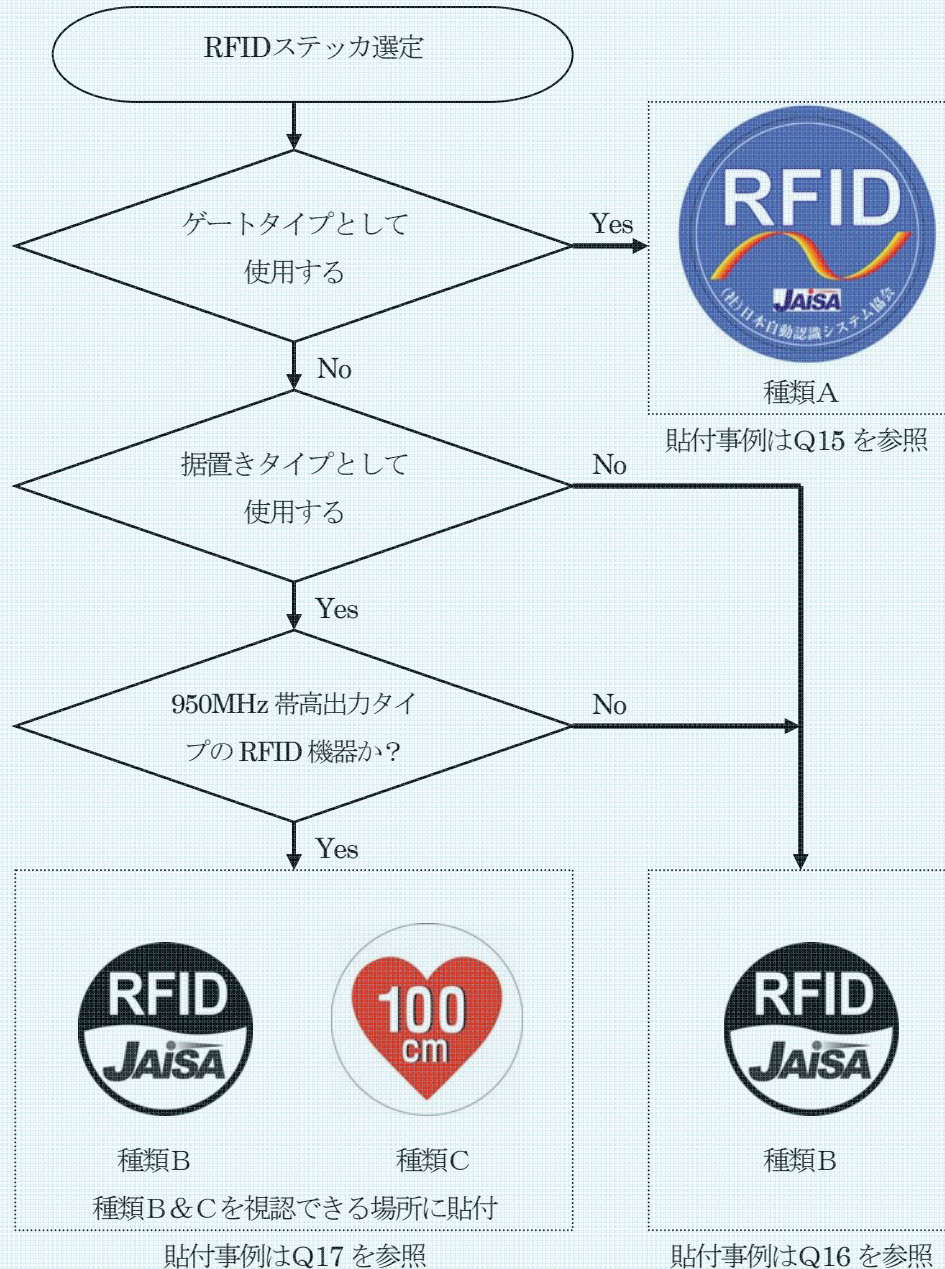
RFIDステッカ選定

ゲートタイプとして使用する

Yes

RFID

(社)日本自動認識システム協会

JAISA

種類A

貼付事例はQ15 を参照

No

据置きタイプとして使用する

No

Yes

950MHz 帯高出力タイプの RFID 機器か?

No

Yes

RFID

JAISA

100 cm

種類B

種類C

種類B＆Cを視認できる場所に貼付

貼付事例はQ17 を参照

RFID

JAISA

種類B

貼付事例はQ16 を参照